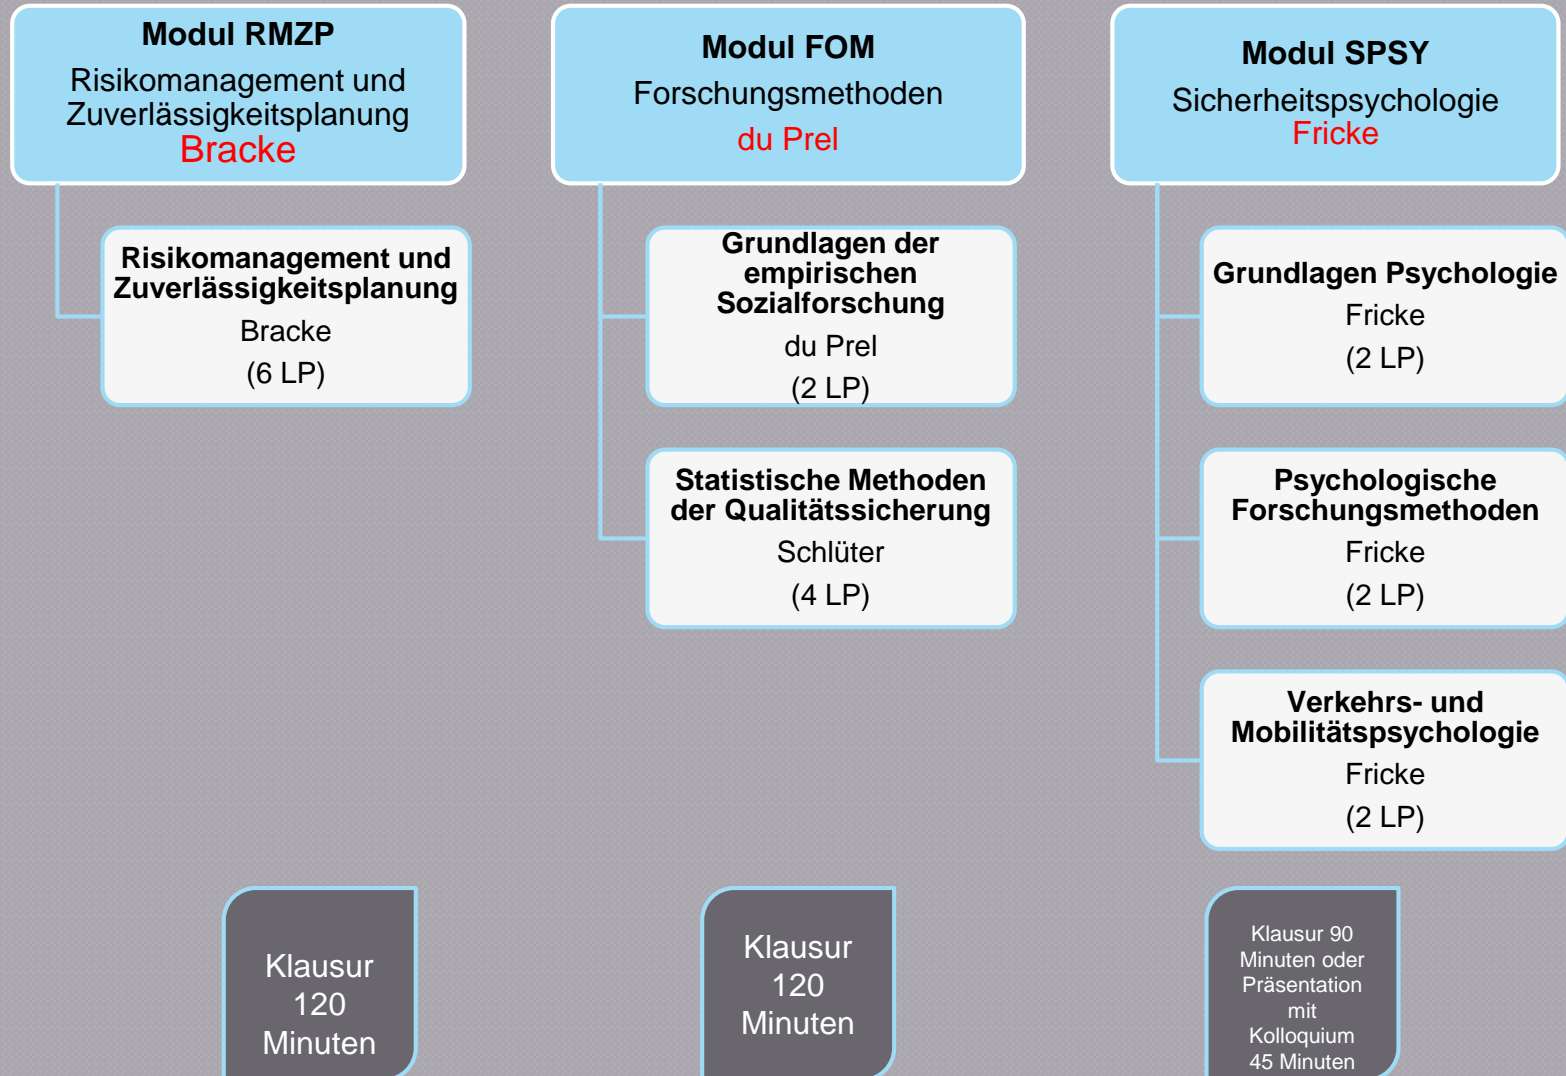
Modul RMZP
Risikomanagement und Zuverlässigkeitsplanung
Bracke

Risikomanagement und Zuverlässigkeitsplanung
Bracke
(6 LP)

Klausur 120 Minuten

Modul FOM
Forschungsmethoden
du Prel

Grundlagen der empirischen Sozialforschung
du Prel
(2 LP)

Statistische Methoden der Qualitätssicherung
Schlüter
(4 LP)

Klausur 120 Minuten

Modul SPSY
Sicherheitspsychologie
Fricke

Grundlagen Psychologie
Fricke
(2 LP)

Psychologische Forschungsmethoden
Fricke
(2 LP)

Verkehrs- und Mobilitätspsychologie
Fricke
(2 LP)

Klausur 90 Minuten oder Präsentation mit Kolloquium 45 Minuten